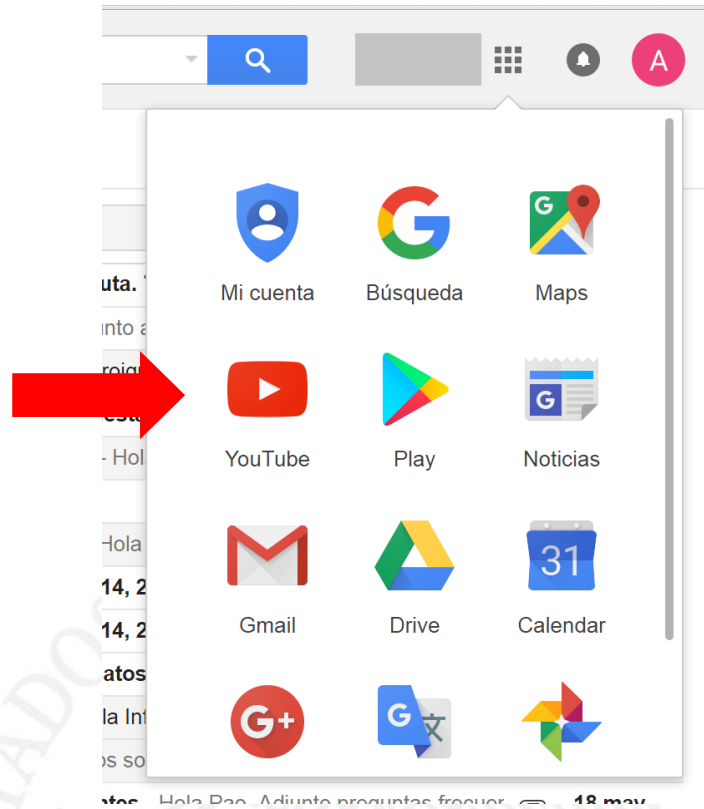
A

Mi cuenta

Búsqueda

Maps

YouTube

Play

Noticias

Gmail

Drive

31

Calendar

G+

G 文

uta.

nto a

roig

esta

- Hol

Hola

14, 2

14, 2

atos

la Int

os so

atos Hola Pao. Adjunto preguntas frecuer 18 may